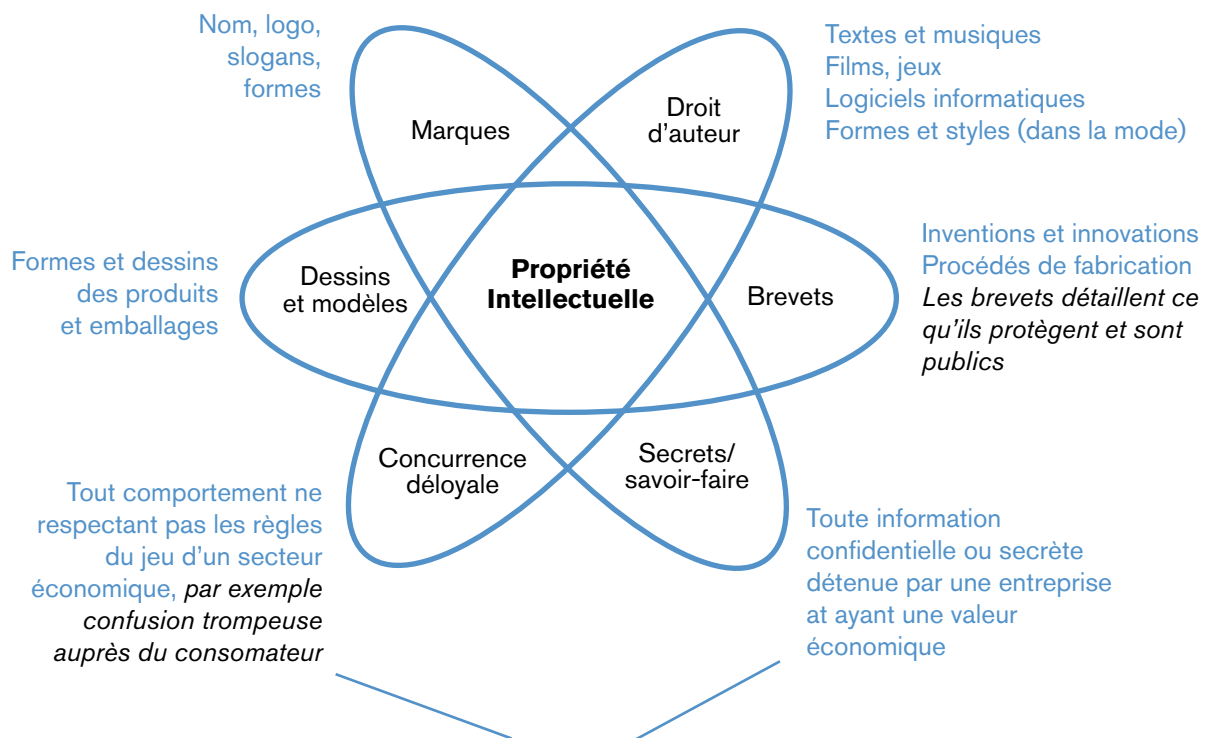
Nom, logo, slogans, formes

Marques

Droit d'auteur

Textes et musiques
Films, jeux
Logiciels informatiques
Formes et styles (dans la mode)

Formes et dessins des produits et emballages

Dessins et modèles

Propriété Intellectuelle

Brevets

Inventions et innovations
Procédés de fabrication
Les brevets détaillent ce qu'ils protègent et sont publics

Concurrence déloyale

Secrets/ savoir-faire

Tout comportement ne respectant pas les règles du jeu d'un secteur économique, par exemple confusion trompeuse auprès du consomateur

Toute information confidentielle ou secrète détenue par une entreprise at ayant une valeur économique